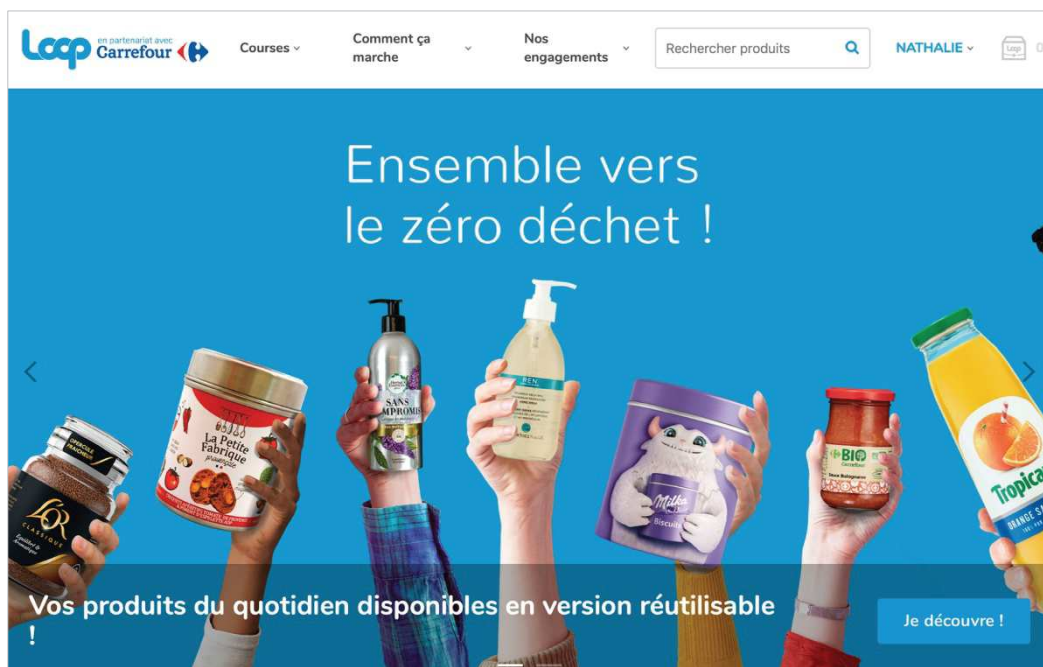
Loop en partenariat avec Carrefour

Courses

Comment ça marche

Nos engagements

Rechercher produits

NATHALIE

Loop

Ensemble vers le zéro déchet !

L'OR CLASSIQUE

La Petite Fabrique

SANS COMPROMIS

REN

Milka Biscuit

BIO Carrefour

Tropicana ORANGE

Vos produits du quotidien disponibles en version réutilisable !

Je découvre !